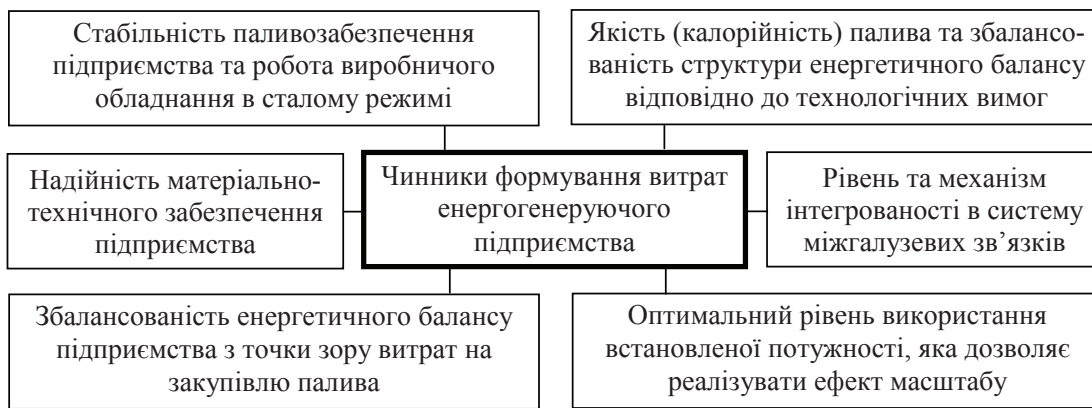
Стабільність паливозабезпечення підприємства та робота виробничого обладнання в сталому режимі

Якість (калорійність) палива та збалансованість структури енергетичного балансу відповідно до технологічних вимог

Надійність матеріально-технічного забезпечення підприємства

Чинники формування витрат енергогенеруючого підприємства

Рівень та механізм інтегрованості в систему міжгалузевих зв'язків

Збалансованість енергетичного балансу підприємства з точки зору витрат на закупівлю палива

Оптимальний рівень використання встановленої потужності, яка дозволяє реалізувати ефект масштабу